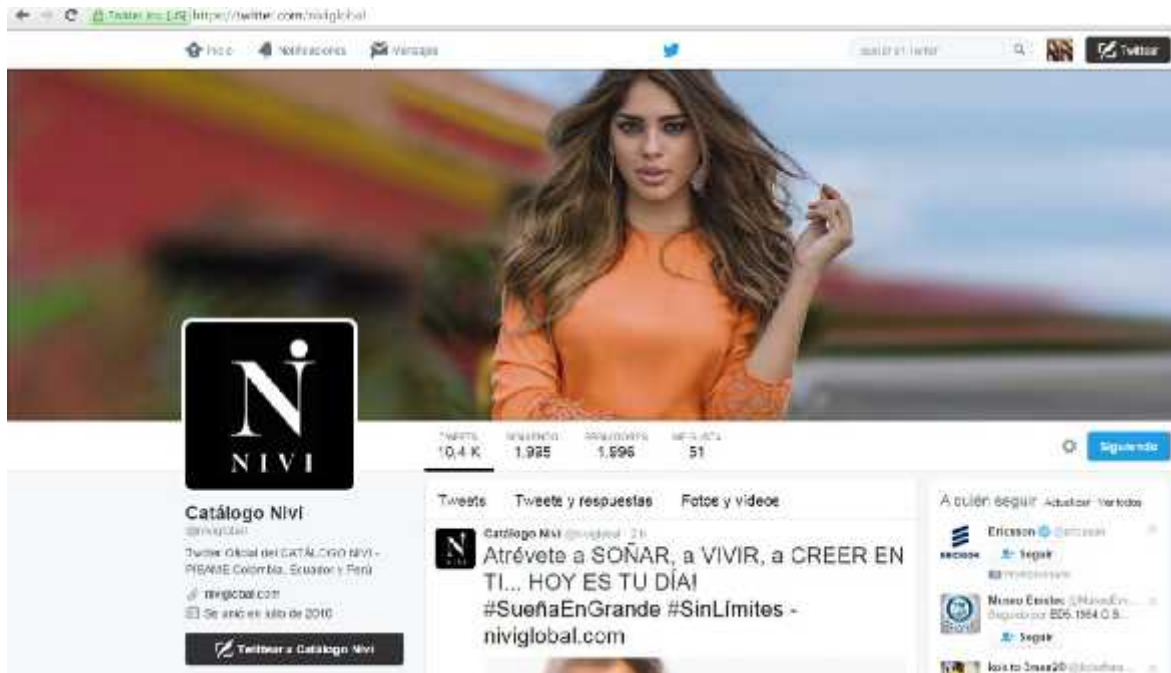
Twitter, Inc. [US] https://twitter.com/niviglobal

Inicio Notificaciones Mensajes

Buscar en Twitter

Twittear

NIVI

TWEETS 10,4 K SIGUIENDO 1.985 SEGUIDORES 1.596 ME GUSTA 51

Siguiendo

Catálogo Nivi
@niviglobal
Twitter Oficial del CATÁLOGO NIVI - PREMIE Colombia, Ecuador y Perú
niviglobal.com
Se unió en julio de 2010

Twittear a Catálogo Nivi

Tweets Tweets y respuestas Fotos y videos

Catálogo Nivi @niviglobal · 2 h
Atrévete a SOÑAR, a VIVIR, a CREER EN TI... HOY ES TU DÍA! #SueñaEnGrande #SinLímites - niviglobal.com

A quién seguir Actualizar Ver todos

Ericsson @ericsson
Seguir
Promocionado

Museo Ensilec @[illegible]
Seguido por BDS.1964.O.S...
Seguir

lois to 3mas20 @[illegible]